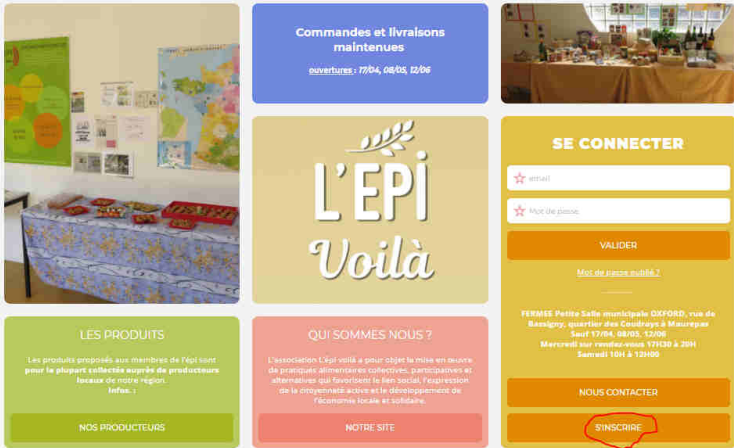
Commandes et livraisons maintenues

ouvertures : 17/04, 08/05, 12/06

L'EPI Voilà

SE CONNECTER

email

Mot de passe

VALIDER

Mot de passe oublié ?

FERMSE Petite Salle municipale OXFORD, rue de Bassigny, quartier des Coudrays à Maurepas Sauf 17/04, 08/05, 12/06 Mercredi sur rendez-vous 17H30 à 20H Samedi 10H à 12H00

NOUS CONTACTER

S'INSCRIRE

LES PRODUITS

Les produits proposés aux membres de l'épi sont pour la plupart collectés auprès de producteurs locaux de notre région. Infos. :

NOS PRODUCTEURS

QUI SOMMES NOUS ?

L'association L'épi voilà a pour objet la mise en oeuvre de pratiques alimentaires collectives, participatives et alternatives qui favorisent le lien social, l'expression de la citoyenneté active et le développement de l'économie locale et solidaire.

NOTRE SITE